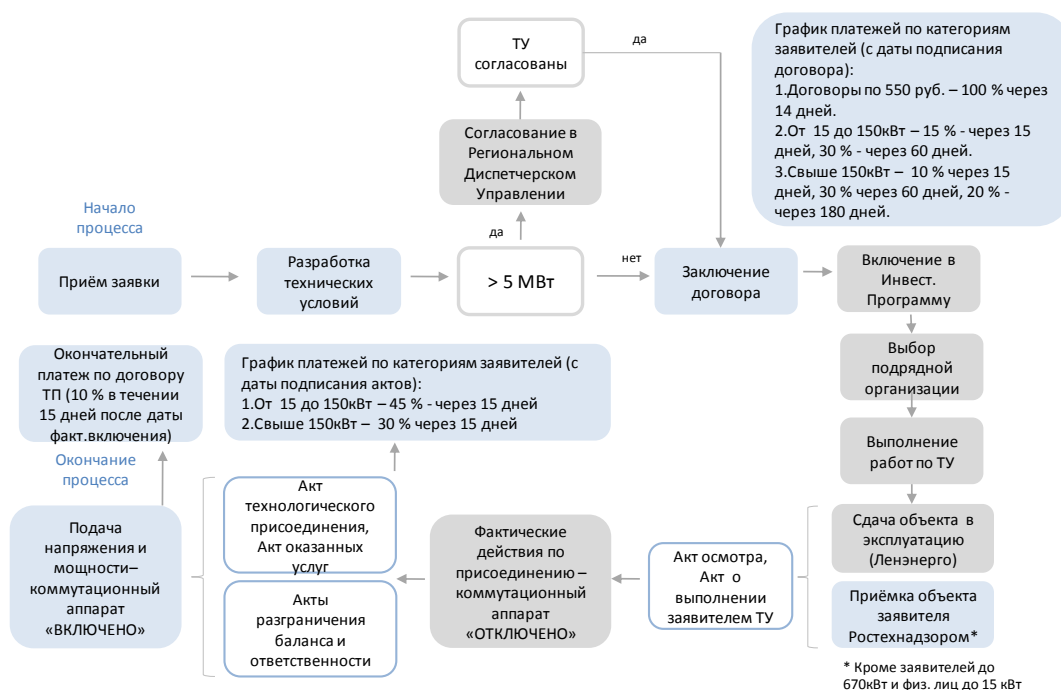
Начало процесса

Приём заявки

Разработка технических условий

> 5 МВт

да

Согласование в Региональном Диспетчерском Управлении

ТУ согласованы

да

нет

Заключение договора

График платежей по категориям заявителей (с даты подписания договора):
1.Договоры по 550 руб. – 100 % через 14 дней.
2.От 15 до 150кВт – 15 % - через 15 дней, 30 % - через 60 дней.
3.Свыше 150кВт – 10 % через 15 дней, 30 % через 60 дней, 20 % - через 180 дней.

Включение в Инвест. Программу

Выбор подрядной организации

Выполнение работ по ТУ

Сдача объекта в эксплуатацию (Ленэнерго)

Приёмка объекта заявителя Ростехнадзором*

* Кроме заявителей до 670кВт и физ. лиц до 15 кВт

Акт осмотра, Акт о выполнении заявителем ТУ

Фактические действия по присоединению – коммутационный аппарат «ОТКЛЮЧЕНО»

Акт технологического присоединения, Акт оказанных услуг

Акты разграничения баланса и ответственности

График платежей по категориям заявителей (с даты подписания актов):
1.От 15 до 150кВт – 45 % - через 15 дней
2.Свыше 150кВт – 30 % через 15 дней

Подача напряжения и мощности– коммутационный аппарат «ВКЛЮЧЕНО»

Окончание процесса

Окончательный платеж по договору ТП (10 % в течении 15 дней после даты факт.включения)